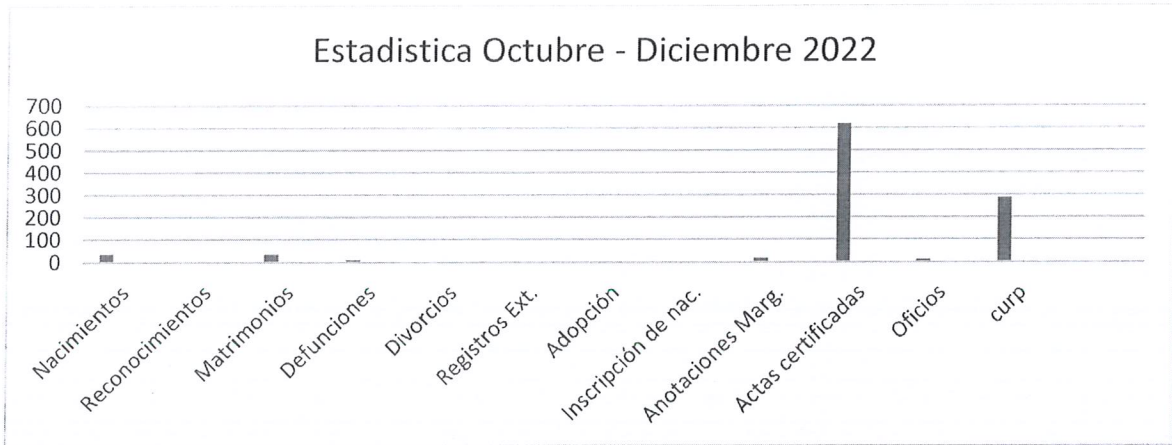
Estadistica Octubre - Diciembre 2022

700
600
500
400
300
200
100
0

Nacimientos
Reconocimientos
Matrimonios
Defunciones
Divorcios
Registros Ext.
Adopción
Inscripción de nac.
Anotaciones Marg.
Actas certificadas
Oficios
curp